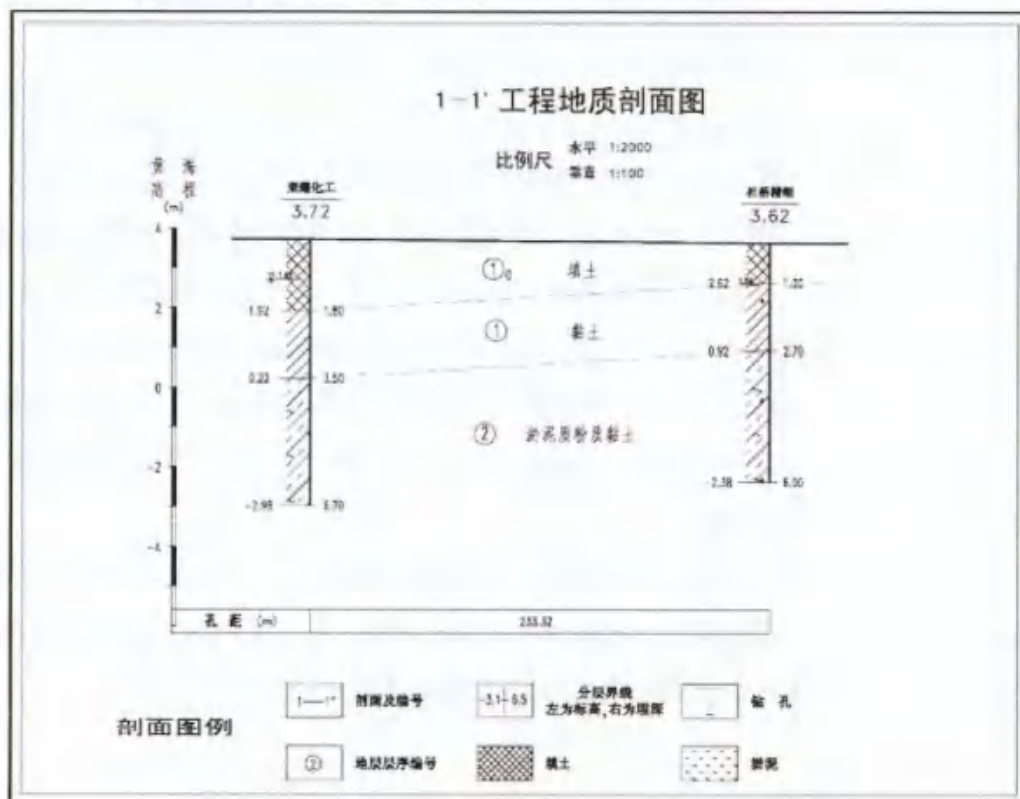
1—1' 工程地质剖面图

比例尺 水平 1:2000
竖直 1:100

黄海高程 (m)

4
2
0
-2
-4

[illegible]化工
3.72

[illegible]
3.62

$①_0$ 填土
① 黏土
② 淤泥质粉质黏土

2.1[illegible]
1.92 1.80
0.22 3.50
-2.98 6.70

2.62 1.00
0.92 2.70
-2.38 6.00

孔距 (m) 255.32

剖面图例

1—1' 剖面及编号
3.1 6.5 分层界线 左为标高,右为埋深
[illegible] 钻孔
② 地层层序编号
填土
淤泥